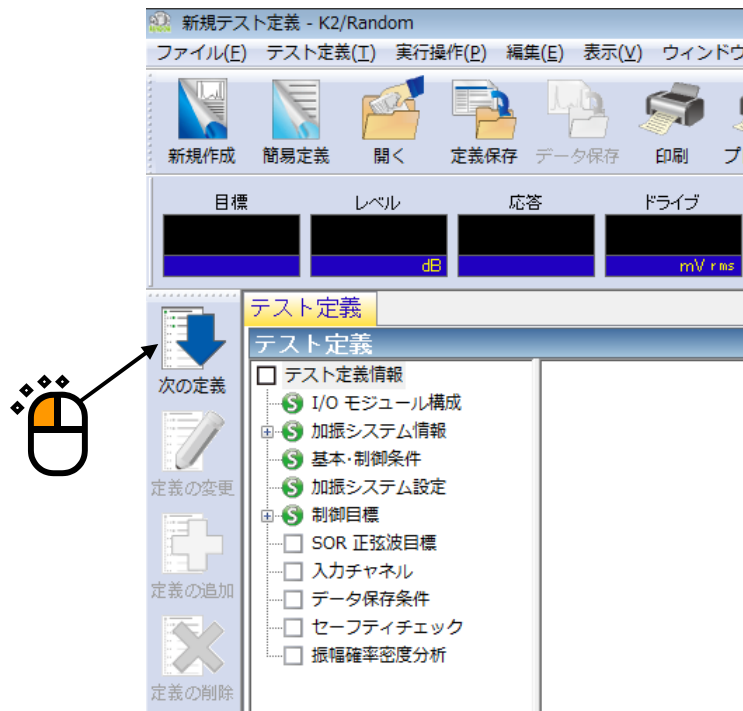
新規テスト定義 - K2/Random

ファイル(F) テスト定義(T) 実行操作(P) 編集(E) 表示(V) ウィンドウ

新規作成 簡易定義 開く 定義保存 データ保存 印刷 プ

目標 レベル 応答 ドライブ

dB mV rms

次の定義
定義の変更
定義の追加
定義の削除

テスト定義

テスト定義

テスト定義情報
I/O モジュール構成
加振システム情報
基本･制御条件
加振システム設定
制御目標
SOR 正弦波目標
入力チャネル
データ保存条件
セーフティチェック
振幅確率密度分析